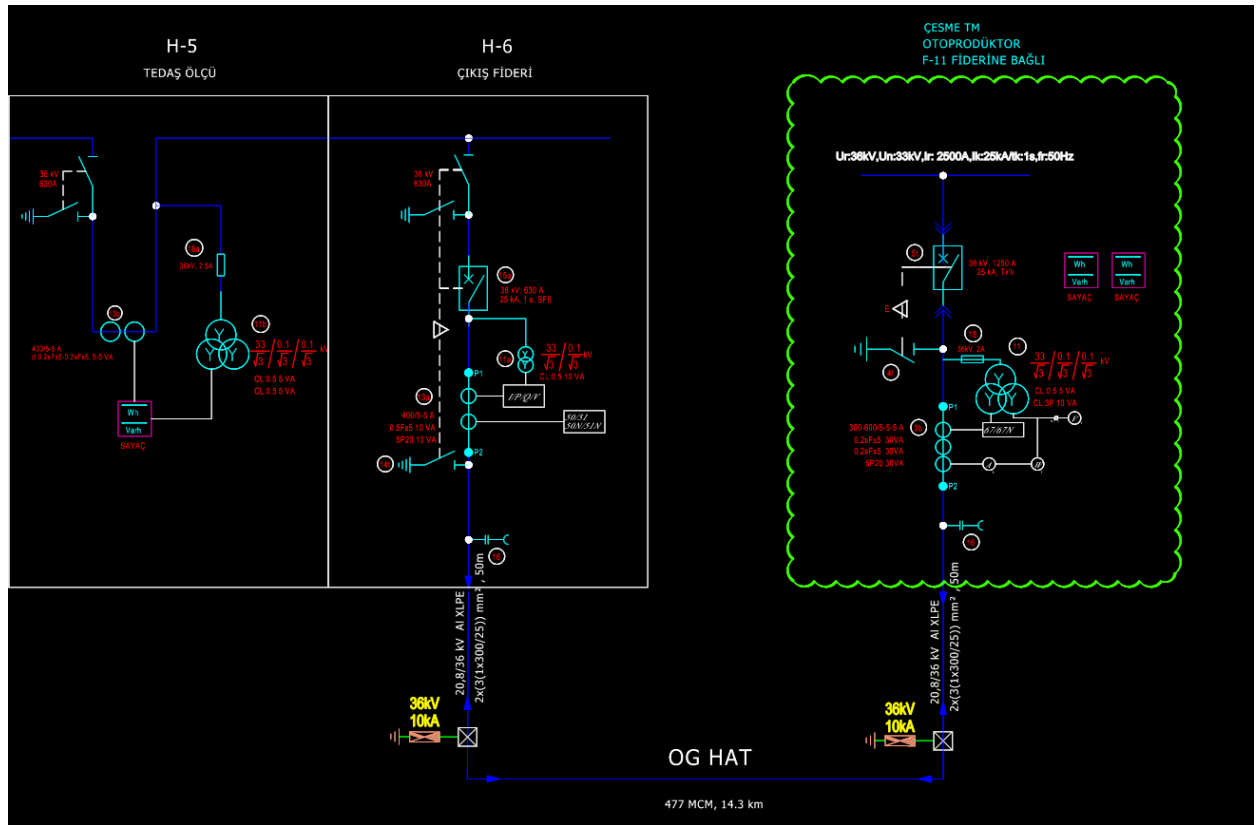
H-5
TEDAŞ ÖLÇÜ

H-6
ÇIKIŞ FİDERİ

ÇESME TM
OTOPRODÜKTÖR
F-11 FİDERİNE BAĞLI

36 kV
630A

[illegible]
36kV, 2 5A

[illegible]

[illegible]

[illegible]
$\frac{33}{\sqrt{3}}/\frac{0.1}{\sqrt{3}}/\frac{0.1}{\sqrt{3}}$ kV
CL 0.5 5 VA
CL 0.5 5 VA

Wh
Varh
SAYAÇ

36 kV
630A

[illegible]
36 kV, 630 A
25 kA, 1 s, SF6

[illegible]
$\frac{33}{\sqrt{3}}/\frac{0.1}{\sqrt{3}}$ kV
CL 0.5 15 VA

P1
$I/P,Q/V$
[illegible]
600/5-5 A
0.5Fs5 15 VA
5P20 15 VA
$50/51$
$50N/51N$
P2
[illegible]

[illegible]

20,8/36 kV Al XLPE
2x(3(1x300/25)) mm², 50m

36kV
10kA

Ur:36kV,Un:33kV,Ir: 2500A,Ik:25kA/tk:1s,fr:50Hz

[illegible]
36 kV, 1250 A
25 kA, 1 s

Wh
Varh
SAYAÇ

Wh
Varh
SAYAÇ

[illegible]
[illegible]
36kV, 2A
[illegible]
$\frac{33}{\sqrt{3}}/\frac{0.1}{\sqrt{3}}/\frac{0.1}{\sqrt{3}}$ kV
CL 0.5 5 VA
CL 3P 10 VA
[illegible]
P1
$67/67N$
300-600/5-5-5 A
0.2sFs5 30VA
0.2sFs5 30VA
5P20 30VA
P2
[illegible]

20,8/36 kV Al XLPE
2x(3(1x300/25)) mm², 50m

36kV
10kA

OG HAT

477 MCM, 14.3 km